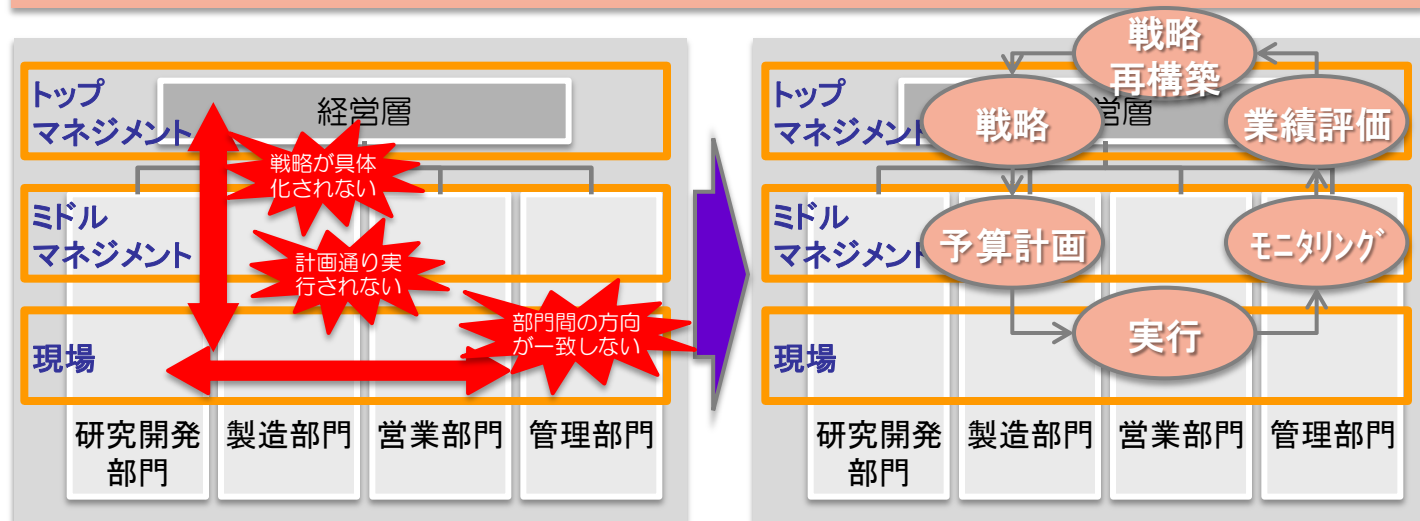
トップ
マネジメント

経営層

戦略が具体化されない

ミドル
マネジメント

計画通り実行されない

現場

部門間の方向が一致しない

研究開発部門

製造部門

営業部門

管理部門

戦略
再構築

トップ
マネジメント

戦略

経営層

業績評価

ミドル
マネジメント

予算計画

モニタリング

現場

実行

研究開発部門

製造部門

営業部門

管理部門